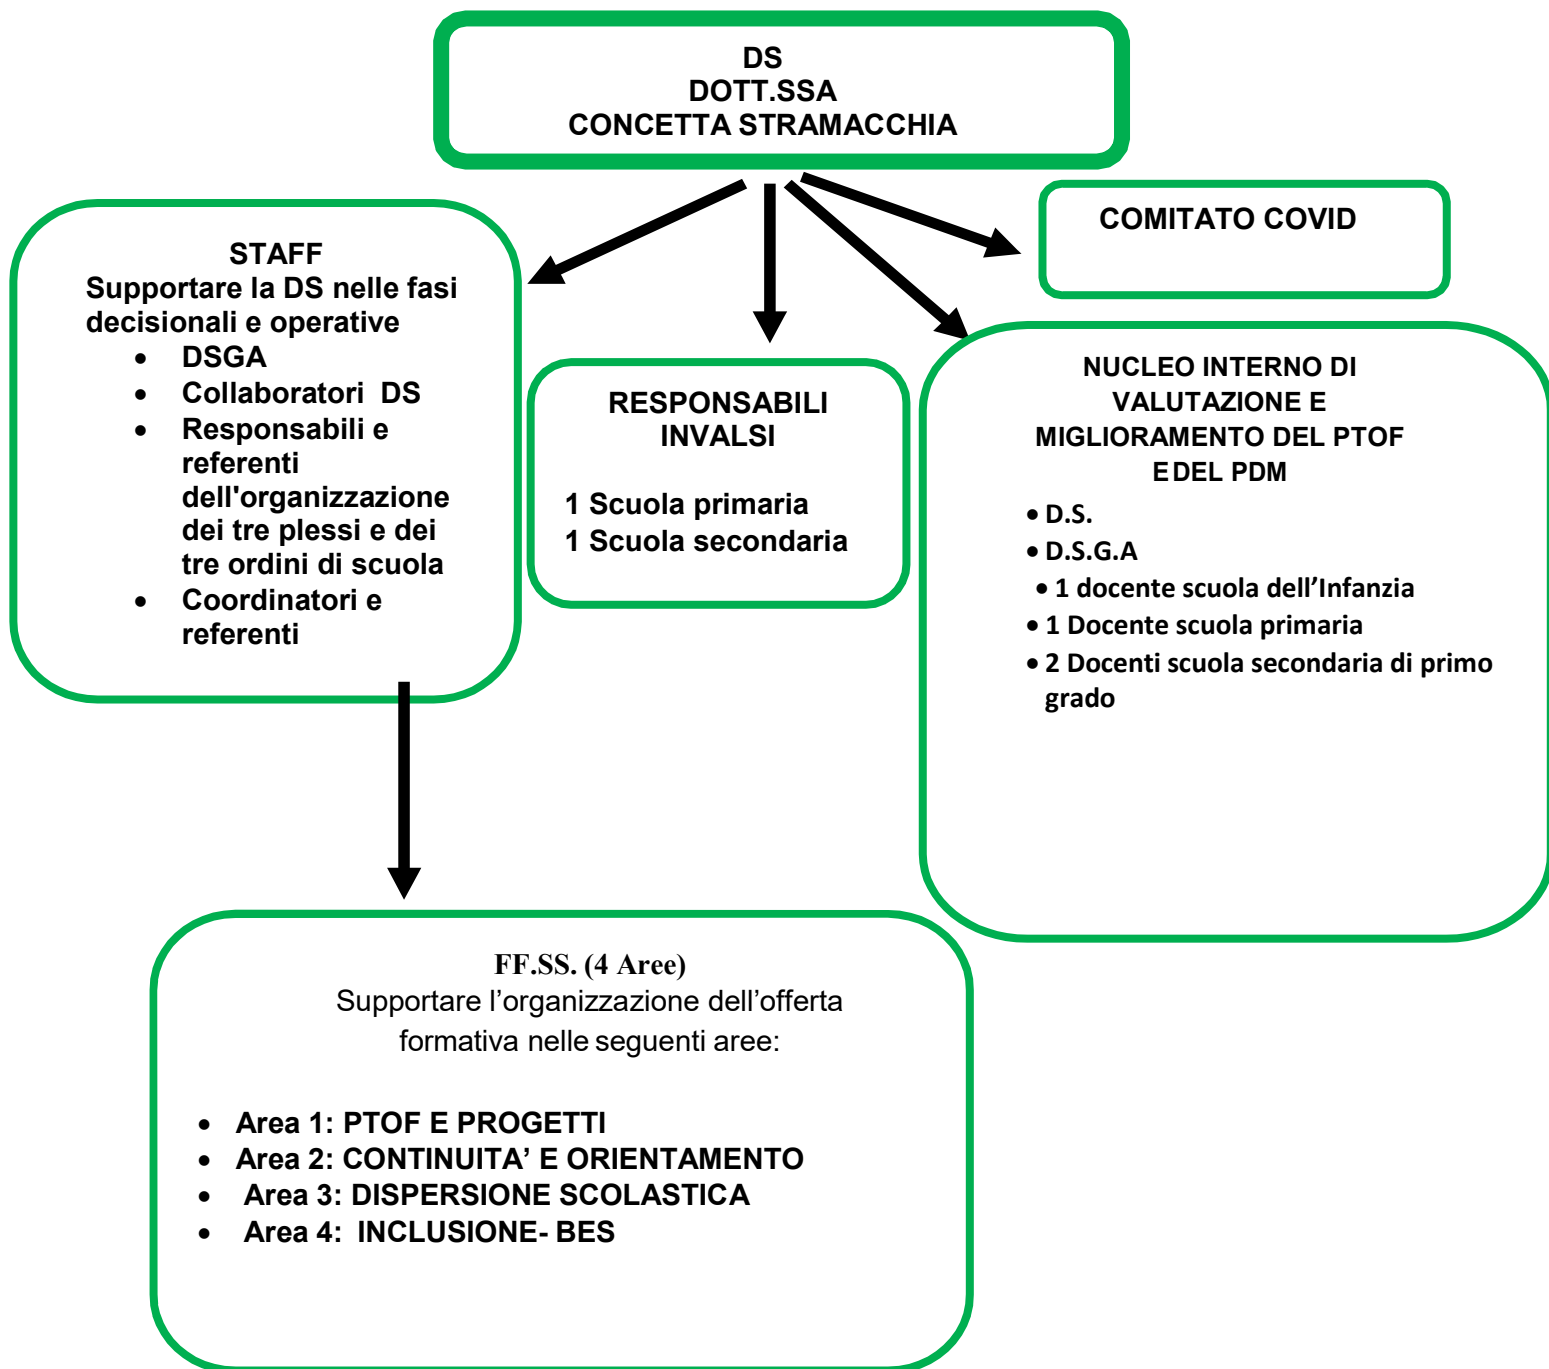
DS
DOTT.SSA
CONCETTA STRAMACCHIA

STAFF
Supportare la DS nelle fasi decisionali e operative
- DSGA
- Collaboratori DS
- Responsabili e referenti dell'organizzazione dei tre plessi e dei tre ordini di scuola
- Coordinatori e referenti

RESPONSABILI INVALSI

1 Scuola primaria
1 Scuola secondaria

COMITATO COVID

NUCLEO INTERNO DI VALUTAZIONE E MIGLIORAMENTO DEL PTOF E DEL PDM
- D.S.
- D.S.G.A
- 1 docente scuola dell'Infanzia
- 1 Docente scuola primaria
- 2 Docenti scuola secondaria di primo grado

FF.SS. (4 Aree)
Supportare l'organizzazione dell'offerta formativa nelle seguenti aree:

- Area 1: PTOF E PROGETTI
- Area 2: CONTINUITA' E ORIENTAMENTO
- Area 3: DISPERSIONE SCOLASTICA
- Area 4: INCLUSIONE- BES